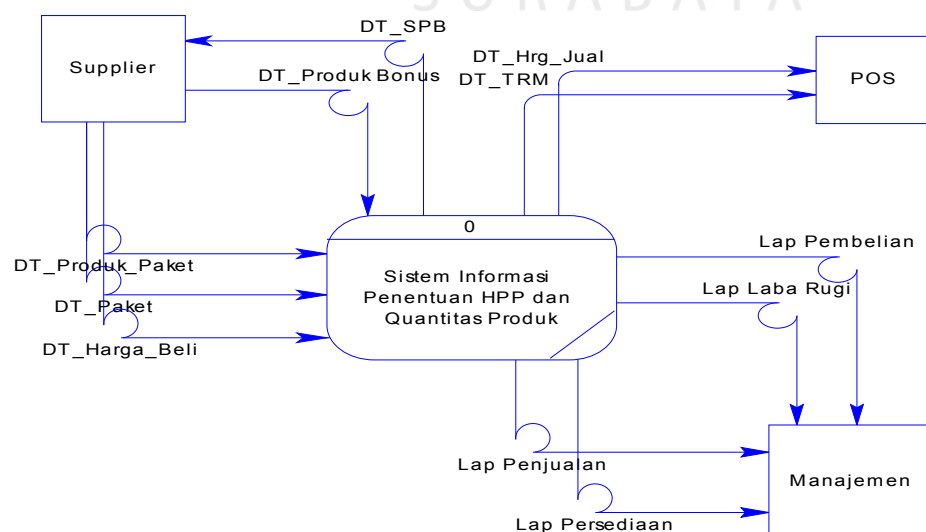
S U R A B A Y A

Supplier

DT_SPB

DT_Produk Bonus

DT_Hrg_Jual

DT_TRM

POS

0

Sistem Informasi Penentuan HPP dan Quantitas Produk

DT_Produk_Paket

DT_Paket

DT_Harga_Beli

Lap Pembelian

Lap Laba Rugi

Lap Penjualan

Lap Persediaan

Manajemen